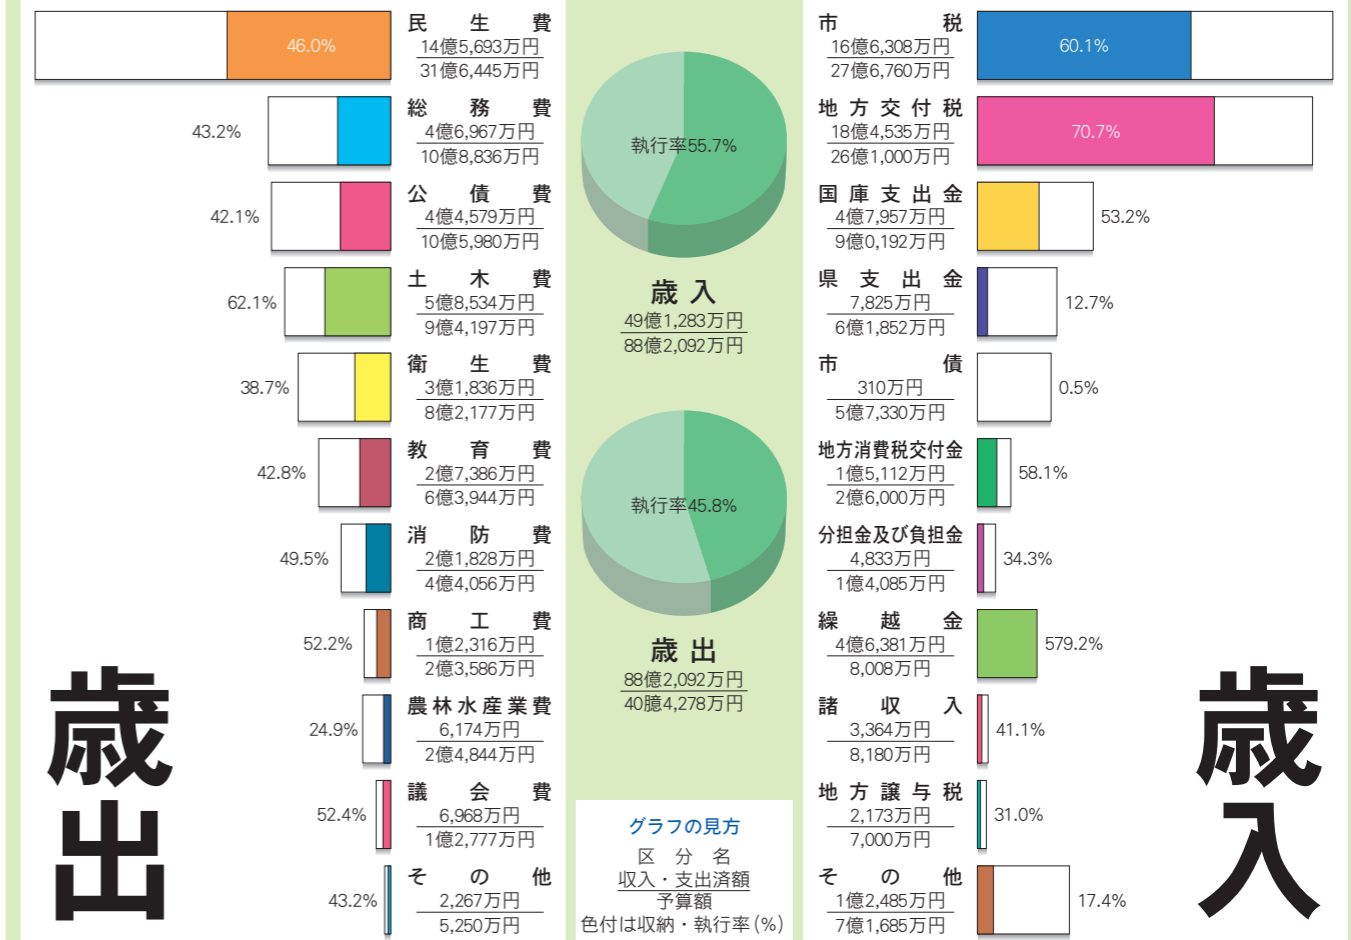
46.0%
民生費
14億5,693万円
31億6,445万円

43.2%
総務費
4億6,967万円
10億8,836万円

42.1%
公債費
4億4,579万円
10億5,980万円

62.1%
土木費
5億8,534万円
9億4,197万円

38.7%
衛生費
3億1,836万円
8億2,177万円

42.8%
教育費
2億7,386万円
6億3,944万円

49.5%
消防費
2億1,828万円
4億4,056万円

52.2%
商工費
1億2,316万円
2億3,586万円

24.9%
農林水産業費
6,174万円
2億4,844万円

52.4%
議会費
6,968万円
1億2,777万円

43.2%
その他
2,267万円
5,250万円

歳出

執行率55.7%

歳入
49億1,283万円
88億2,092万円

執行率45.8%

歳出
88億2,092万円
40臆4,278万円

グラフの見方
区分名
収入・支出済額
予算額
色付は収納・執行率(%)

市税
16億6,308万円
27億6,760万円
60.1%

地方交付税
18億4,535万円
26億1,000万円
70.7%

国庫支出金
4億7,957万円
9億0,192万円
53.2%

県支出金
7,825万円
6億1,852万円
12.7%

市債
310万円
5億7,330万円
0.5%

地方消費税交付金
1億5,112万円
2億6,000万円
58.1%

分担金及び負担金
4,833万円
1億4,085万円
34.3%

繰越金
4億6,381万円
8,008万円
579.2%

諸収入
3,364万円
8,180万円
41.1%

地方譲与税
2,173万円
7,000万円
31.0%

その他
1億2,485万円
7億1,685万円
17.4%

歳入